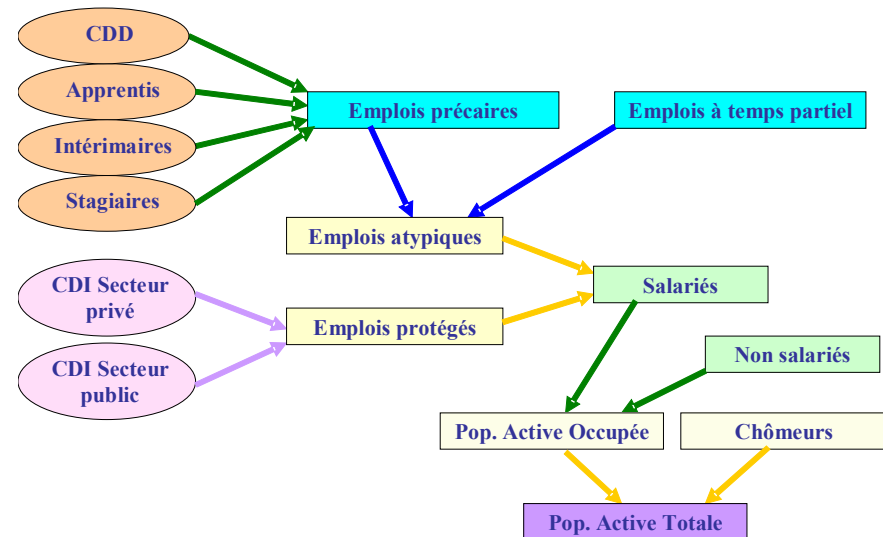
CDD

Apprentis

Intérimaires

Stagiaires

Emplois précaires

Emplois à temps partiel

Emplois atypiques

CDI Secteur privé

CDI Secteur public

Emplois protégés

Salariés

Non salariés

Pop. Active Occupée

Chômeurs

Pop. Active Totale